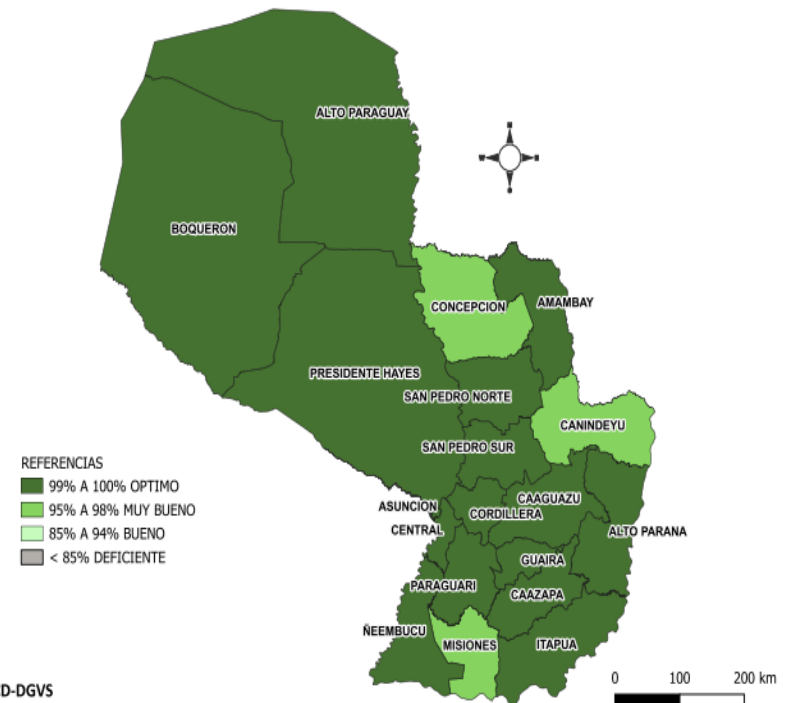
ALTO PARAGUAY

BOQUERON

CONCEPCION

AMAMBAY

PRESIDENTE HAYES

SAN PEDRO NORTE

CANINDEYU

SAN PEDRO SUR

REFERENCIAS
99% A 100% OPTIMO
95% A 98% MUY BUENO
85% A 94% BUENO
< 85% DEFICIENTE

ASUNCION

CAAGUAZU

CORDILLERA

CENTRAL

ALTO PARANA

GUAIRA

PARAGUARI

CAAZAPA

ÑEEMBUCU

MISIONES

ITAPUA

0 100 200 km

D-DGVS